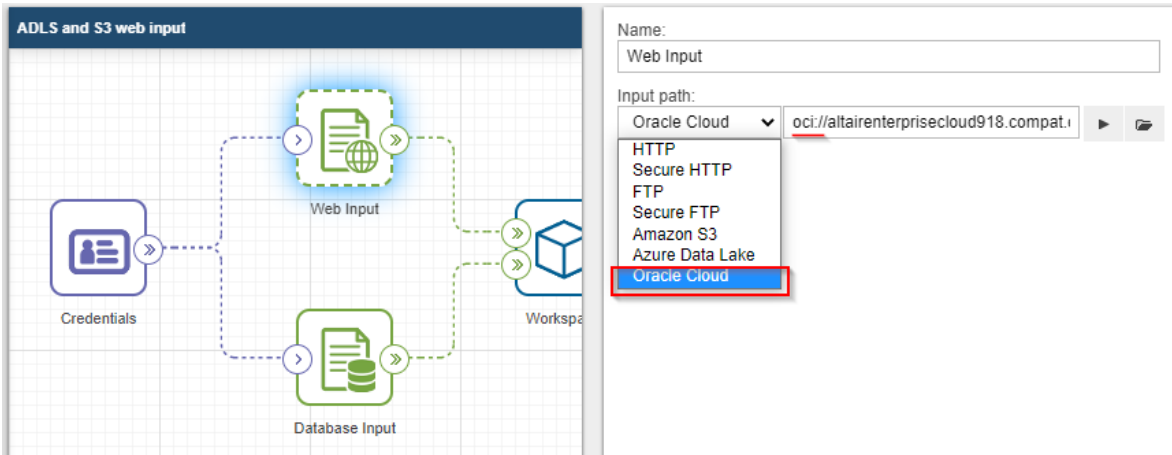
ADLS and S3 web input

Web Input

Credentials

Workspa

Database Input

Name:

Web Input

Input path:

Oracle Cloud

oci://altairenterprisecloud918.compat.

HTTP
Secure HTTP
FTP
Secure FTP
Amazon S3
Azure Data Lake
Oracle Cloud